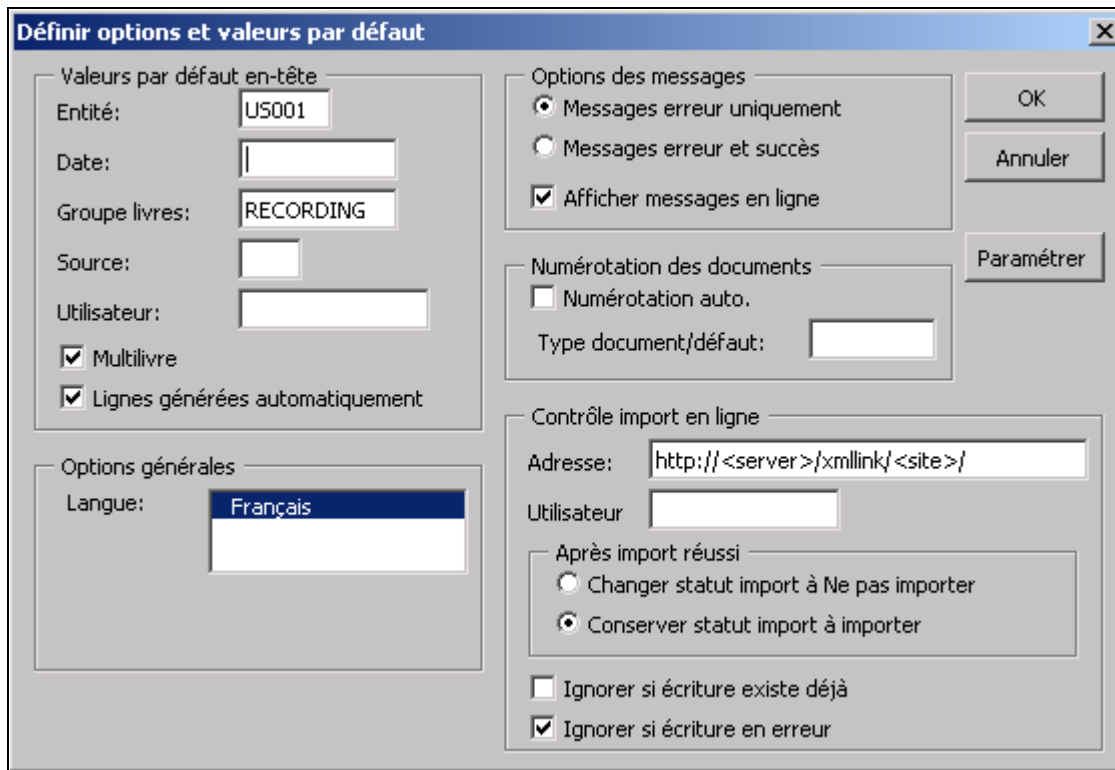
Définir options et valeurs par défaut

Valeurs par défaut en-tête
Entité: US001
Date:
Groupe livres: RECORDING
Source:
Utilisateur:
Multilivre
Lignes générées automatiquement

Options générales
Langue: Français

Options des messages
Messages erreur uniquement
Messages erreur et succès
Afficher messages en ligne

Numérotation des documents
Numérotation auto.
Type document/défaut:

Contrôle import en ligne
Adresse: http://<server>/xmllink/<site>/
Utilisateur
Après import réussi
Changer statut import à Ne pas importer
Conserver statut import à importer
Ignorer si écriture existe déjà
Ignorer si écriture en erreur

OK
Annuler
Paramétrer